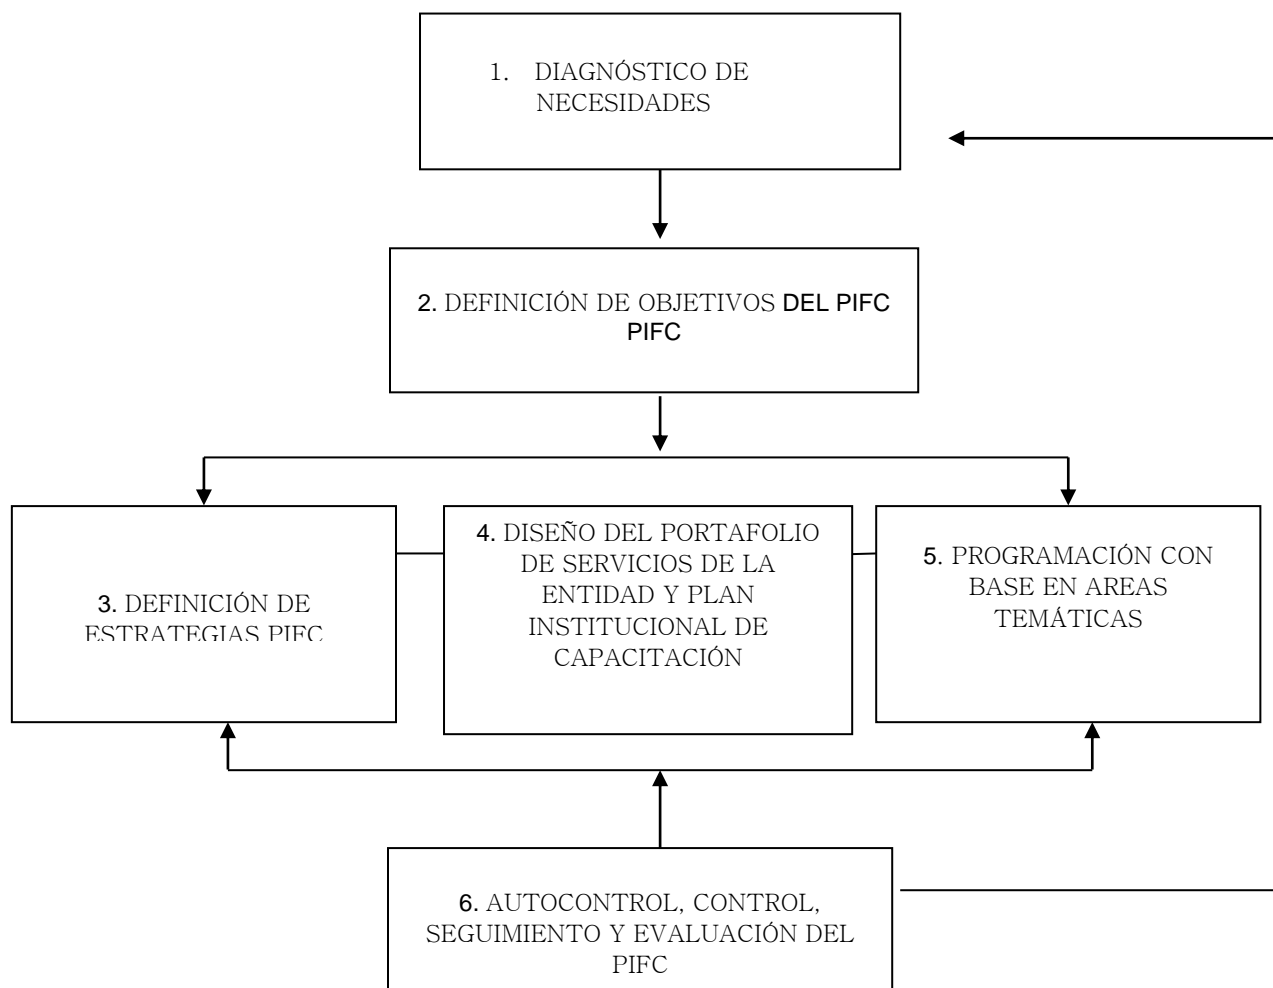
1. DIAGNÓSTICO DE NECESIDADES

2. DEFINICIÓN DE OBJETIVOS DEL PIFC PIFC

3. DEFINICIÓN DE ESTRATEGIAS PIFC

4. DISEÑO DEL PORTAFOLIO DE SERVICIOS DE LA ENTIDAD Y PLAN INSTITUCIONAL DE CAPACITACIÓN

5. PROGRAMACIÓN CON BASE EN AREAS TEMÁTICAS

6. AUTOCONTROL, CONTROL, SEGUIMIENTO Y EVALUACIÓN DEL PIFC